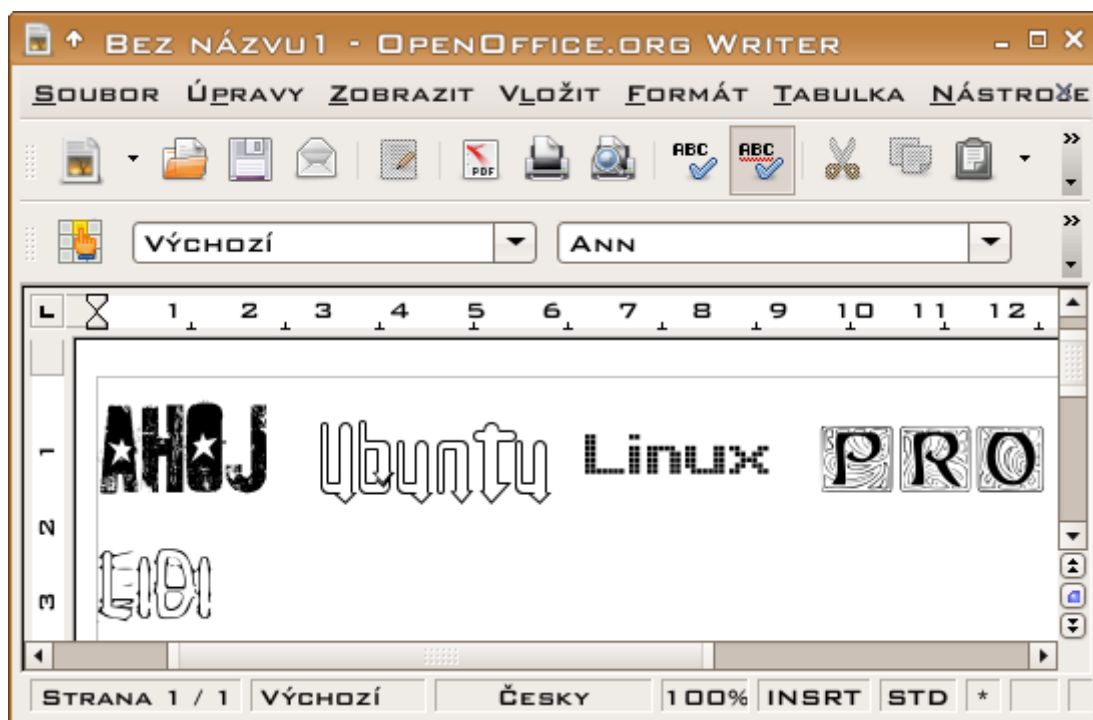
Bez názvu1 - OpenOffice.org Writer

Soubor Úpravy Zobrazit Vložit Formát Tabulka Nástroje

Výchozí
Ann

1 2 3 4 5 6 7 8 9 10 11 12

1
2
3

AHOJ Ubuntu Linux PRO
LIDI

Strana 1 / 1 Výchozí Česky 100% INSRT STD *